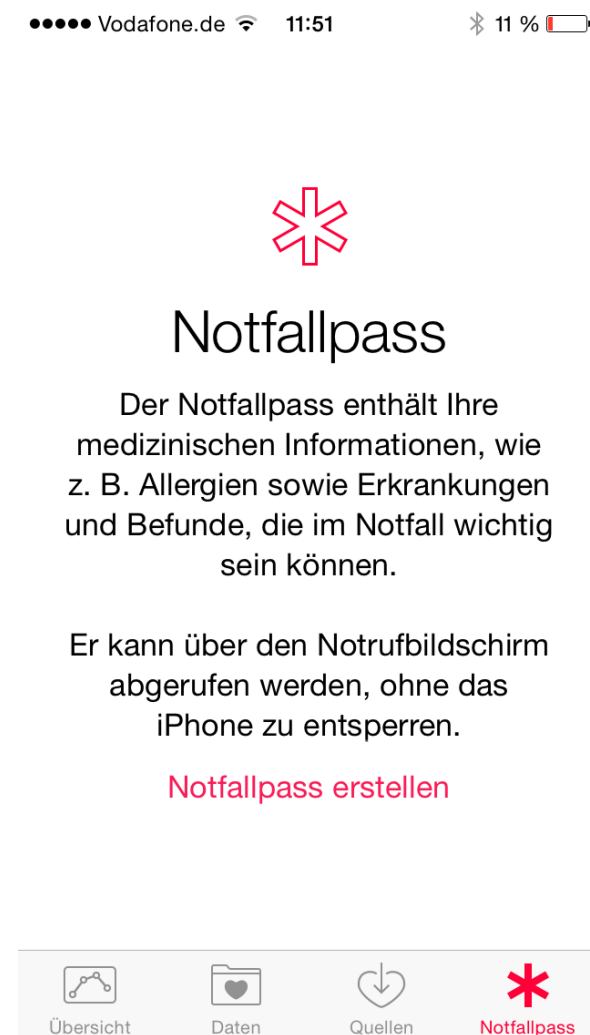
●●●●● Vodafone.de 11:51 11 %

Notfallpass

Der Notfallpass enthält Ihre medizinischen Informationen, wie z. B. Allergien sowie Erkrankungen und Befunde, die im Notfall wichtig sein können.

Er kann über den Notrufbildschirm abgerufen werden, ohne das iPhone zu entsperren.

Notfallpass erstellen

Übersicht Daten Quellen Notfallpass